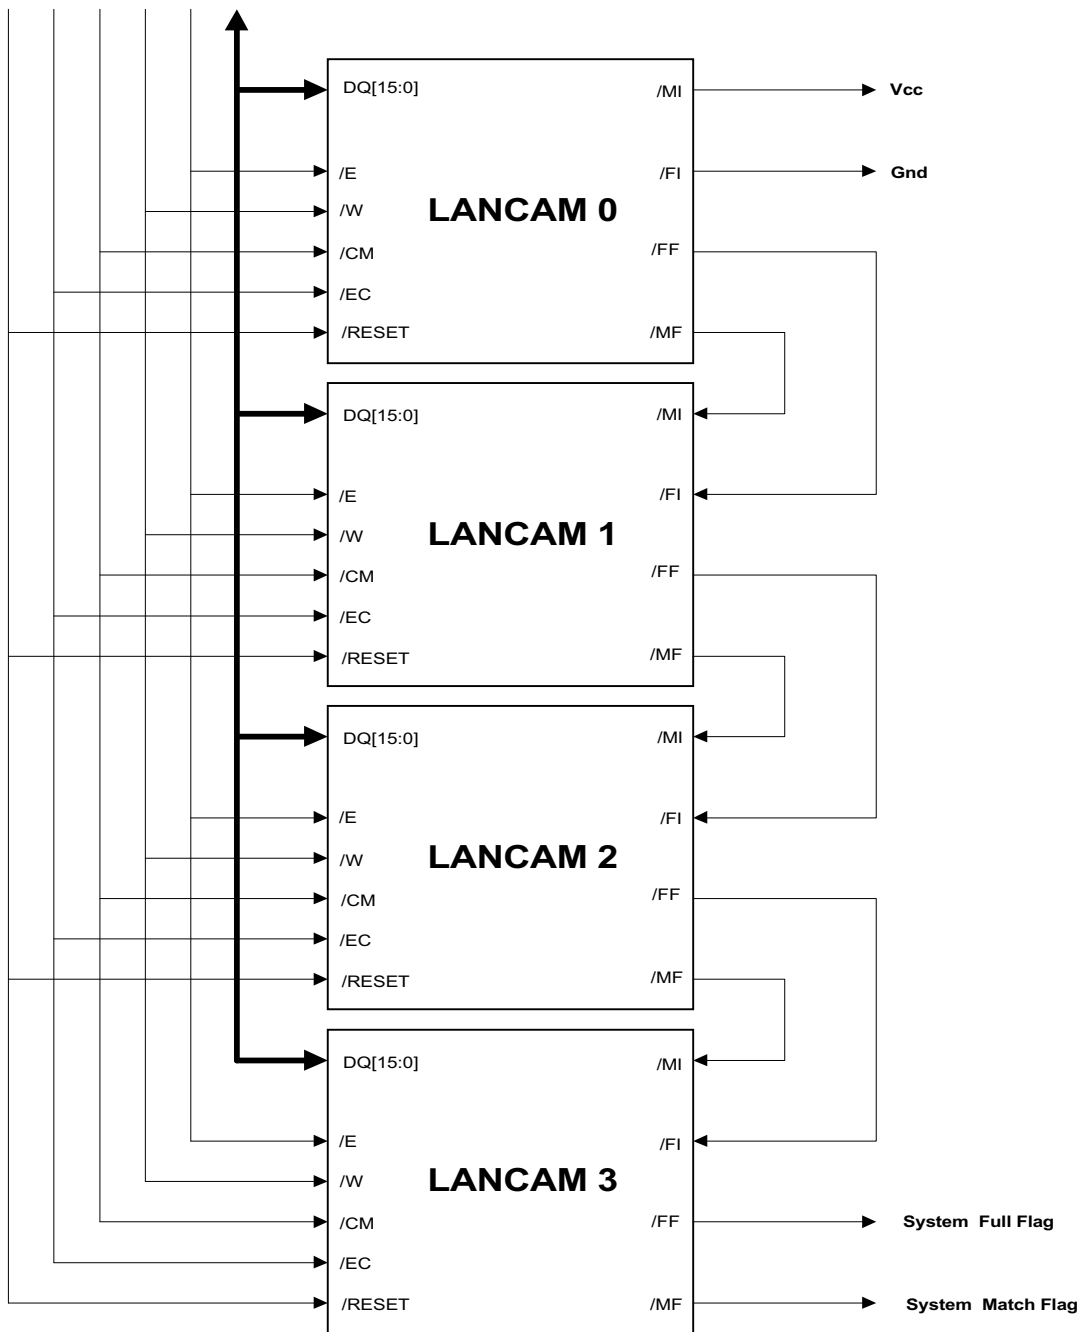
DQ[15:0]
/MI
Vcc
/E
/FI
Gnd
/W
LANCAM 0
/CM
/FF
/EC
/RESET
/MF

DQ[15:0]
/MI
/E
/FI
/W
LANCAM 1
/CM
/FF
/EC
/RESET
/MF

DQ[15:0]
/MI
/E
/FI
/W
LANCAM 2
/CM
/FF
/EC
/RESET
/MF

DQ[15:0]
/MI
/E
/FI
/W
LANCAM 3
/CM
/FF
System Full Flag
/EC
/RESET
/MF
System Match Flag